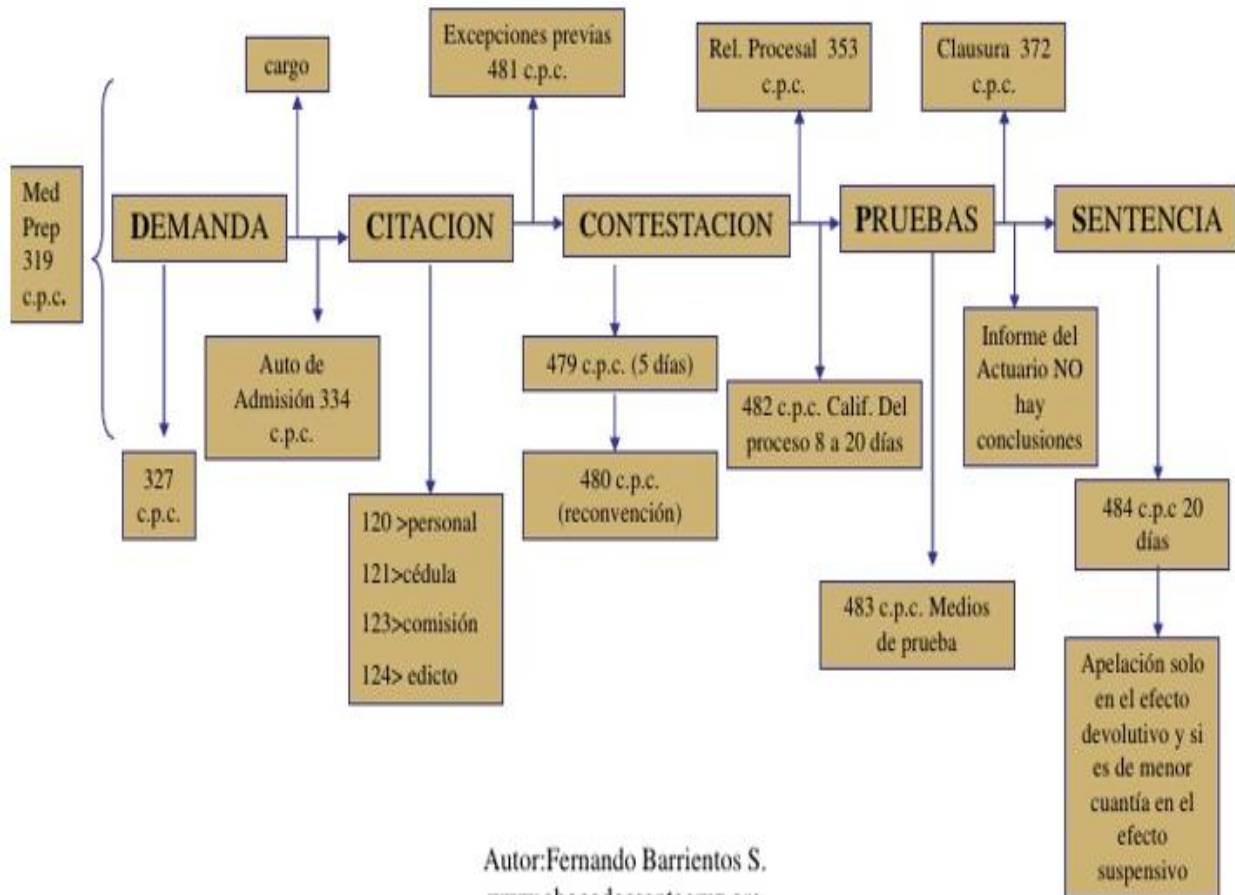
Excepciones previas 481 c.p.c.

Rel. Procesal 353 c.p.c.

Clausura 372 c.p.c.

cargo

Med Prep 319 c.p.c.

DEMANDA

CITACION

CONTESTACION

PRUEBAS

SENTENCIA

Auto de Admisión 334 c.p.c.

479 c.p.c. (5 días)

482 c.p.c. Calif. Del proceso 8 a 20 días

Informe del Actuario NO hay conclusiones

327 c.p.c.

480 c.p.c. (reconvención)

484 c.p.c 20 días

120 >personal

121>cédula

123>comisión

124> edicto

483 c.p.c. Medios de prueba

Apelación solo en el efecto devolutivo y si es de menor cuantía en el efecto suspensivo

Autor:Fernando Barrientos S.

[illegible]